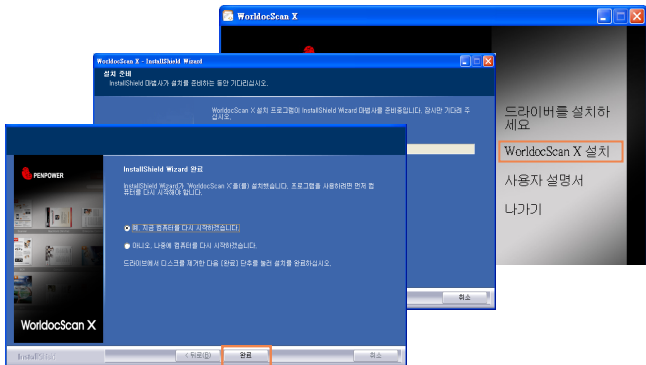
WorldocScan X

WorldocScan X - InstallShield Wizard

설치 준비

InstallShield 마법사가 설치를 준비하는 동안 기다리십시오.

WorldocScan X 설치 프로그램이 InstallShield Wizard 마법사를 준비중입니다. 잠시만 기다려 주십시오.

드라이버를 설치하세요

WorldocScan X 설치

사용자 설명서

나가기

취소

PENPOWER

WorldocScan X

InstallShield Wizard 완료

InstallShield Wizard가 'WorldocScan X'(을)를 설치했습니다. 프로그램을 사용하려면 먼저 컴퓨터를 다시 시작해야 합니다.

예, 지금 컴퓨터를 다시 시작하겠습니다.

아니요, 나중에 컴퓨터를 다시 시작하겠습니다.

드라이브에서 디스크를 제거한 다음 [완료] 단추를 눌러 설치를 완료하십시오.

InstallShield

< 뒤로(B)

완료

취소